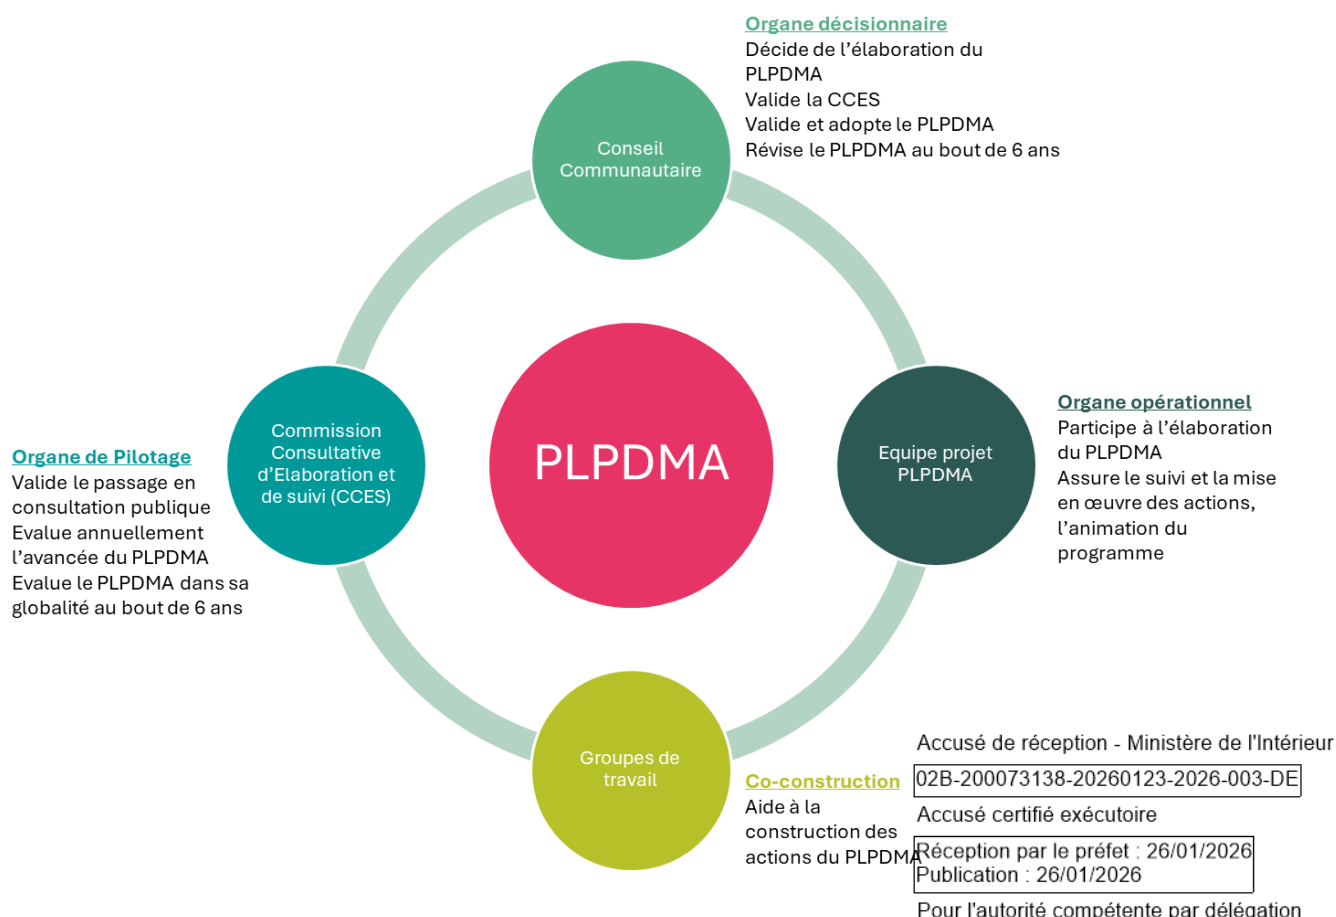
Organe décisionnaire
Décide de l'élaboration du PLPDMA
Valide la CCES
Valide et adopte le PLPDMA
Révise le PLPDMA au bout de 6 ans

Conseil Communautaire

Organe de Pilotage
Valide le passage en consultation publique
Evalue annuellement l'avancée du PLPDMA
Evalue le PLPDMA dans sa globalité au bout de 6 ans

Commission Consultative d'Elaboration et de suivi (CCES)

PLPDMA

Equipe projet PLPDMA

Organe opérationnel
Participe à l'élaboration du PLPDMA
Assure le suivi et la mise en œuvre des actions, l'animation du programme

Groupes de travail

Co-construction
Aide à la construction des actions du PLPDMA

Accusé de réception - Ministère de l'Intérieur
02B-200073138-20260123-2026-003-DE
Accusé certifié exécutoire
Réception par le préfet : 26/01/2026
Publication : 26/01/2026
Pour l'autorité compétente par délégation